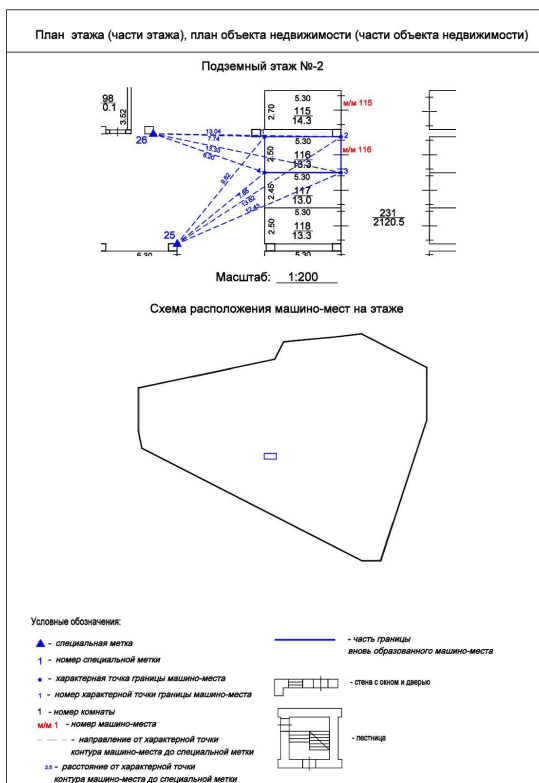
План этажа (части этажа), план объекта недвижимости (части объекта недвижимости)

Подземный этаж №-2

98
0.1
3.52

26

13.04
7.74
13.33
6.20
9.62
7.85
13.87
12.40

25

5.30

2.70
5.30
115
14.3
м/м 115

5.30
2.50
116
18.3
м/м 116

5.30
2.45
117
13.0

5.30
2.50
118
13.3

5.30

2
3

231
2120.5

Масштаб: 1:200

Схема расположения машино-мест на этаже

Условные обозначения:

▲ - специальная метка

1 - номер специальной метки

• - характерная точка границы машино-места

1 - номер характерной точки границы машино-места

1 - номер комнаты

м/м 1 - номер машино-места

- направление от характерной точки контура машино-места до специальной метки

2.5 - расстояние от характерной точки контура машино-места до специальной метки

- часть границы вновь образованного машино-места

- стена с окном и дверью

- лестница